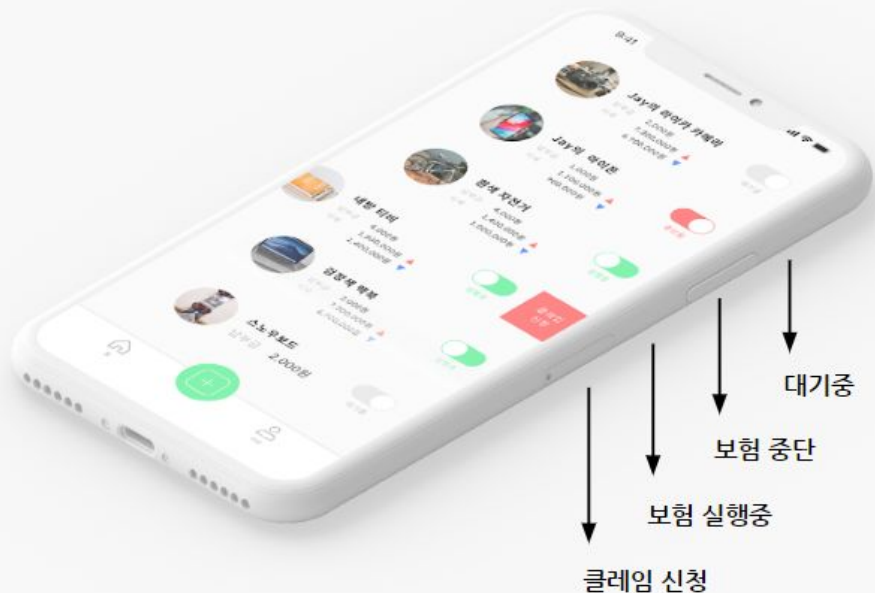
9:41

Jay의 라이카 카메라
2,200원
1,360,000원
6,100,000원

Jay의 아이폰
3,100원
1,100,000원
960,000원

블랙 자전거
4,000원
1,400,000원
1,300,000원

세탁 티비
4,000원
1,840,000원
1,400,000원

검정색 맥북
3,000원
1,700,000원
4,700,000원

스노우보드
보험료 2,000원

클레임 신청

대기중

보험 중단

보험 실행중

클레임 신청